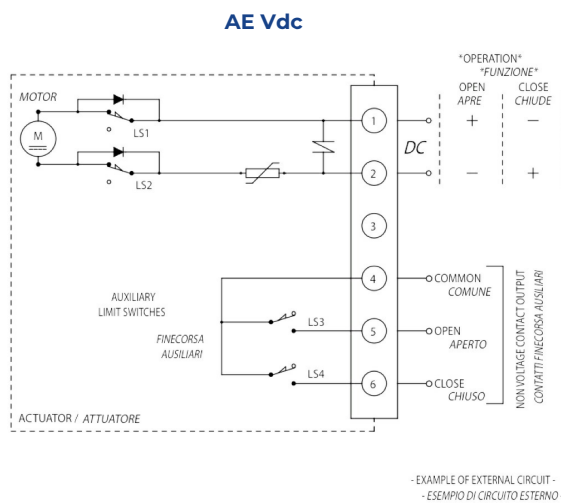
AE Vdc

*OPERATION*
*FUNZIONE*

| OPEN APRE | CLOSE CHIUDE |
|---|---|
| + | − |
| − | + |

MOTOR

M

LS1

LS2

DC

1

2

3

4

5

6

AUXILIARY LIMIT SWITCHES

FINECORSA AUSILIARI

LS3

LS4

COMMON
COMUNE

OPEN
APERTO

CLOSE
CHIUSO

NON VOLTAGE CONTACT OUTPUT
CONTATTI FINECORSA AUSILIARI

ACTUATOR / ATTUATORE

- EXAMPLE OF EXTERNAL CIRCUIT -
- ESEMPIO DI CIRCUITO ESTERNO -